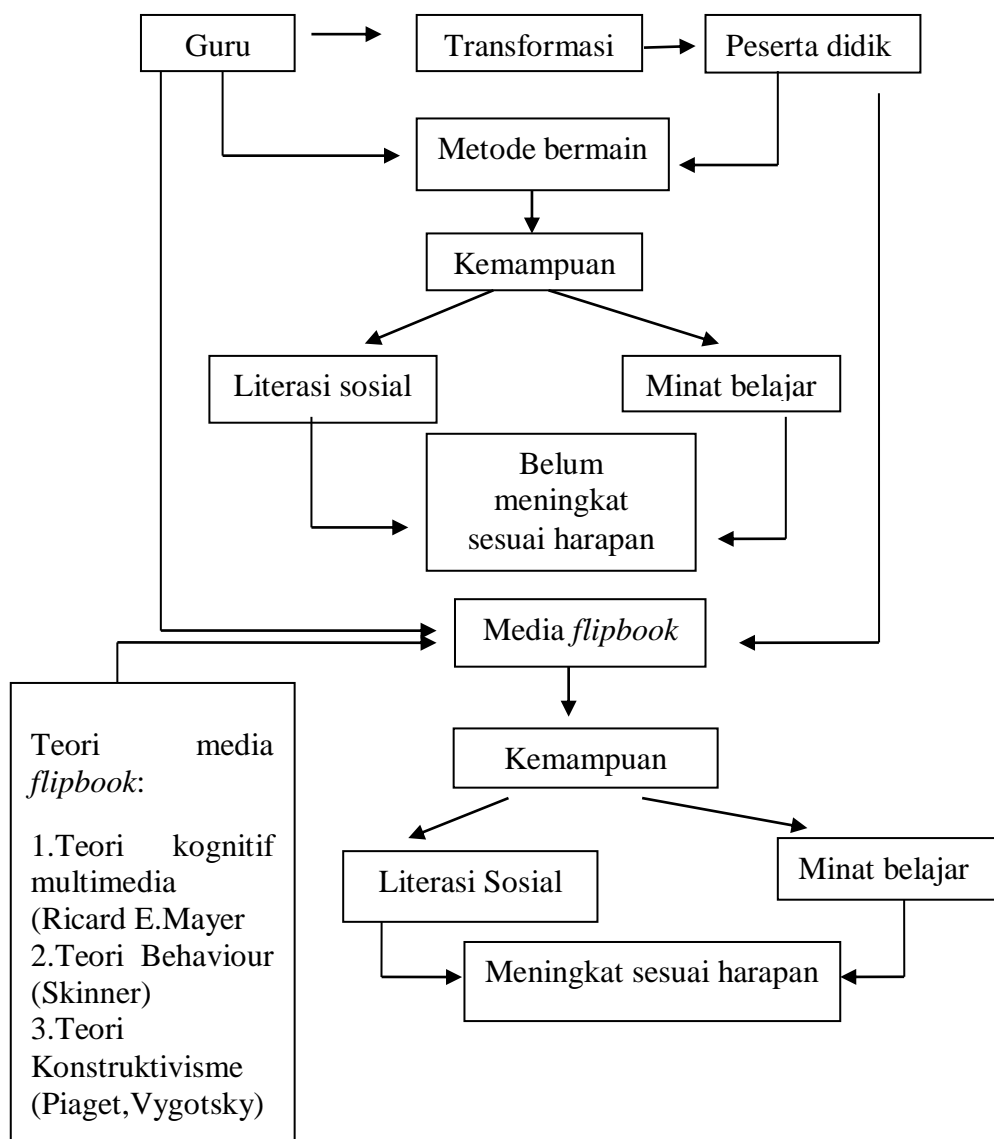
Guru

Transformasi

Peserta didik

Metode bermain

Kemampuan

Literasi sosial

Minat belajar

Belum meningkat sesuai harapan

Media *flipbook*

Teori media *flipbook*:

1.Teori kognitif multimedia (Ricard E.Mayer
2.Teori Behaviour (Skinner)
3.Teori Konstruktivisme (Piaget,Vygotsky)

Kemampuan

Literasi Sosial

Minat belajar

Meningkat sesuai harapan